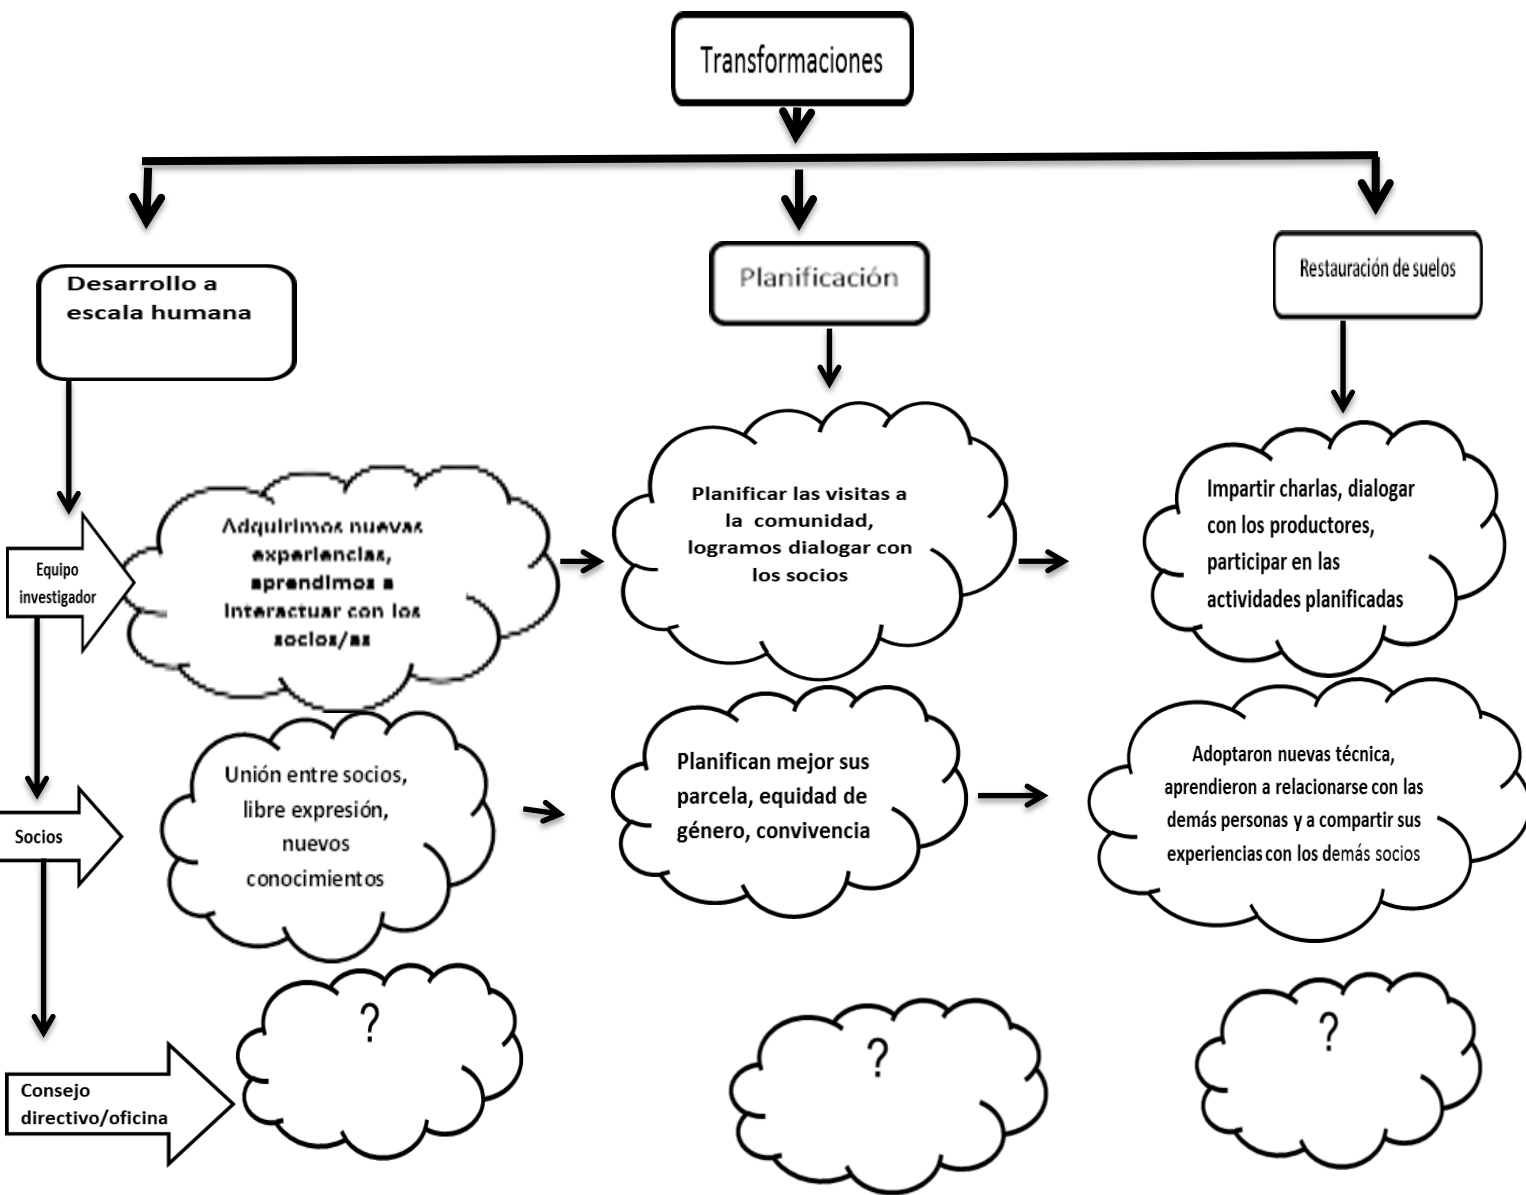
Transformaciones

Desarrollo a escala humana

Planificación

Restauración de suelos

Equipo investigador

Adquirimos nuevas experiencias, aprendimos a interactuar con los socios/as

Planificar las visitas a la comunidad, logramos dialogar con los socios

Impartir charlas, dialogar con los productores, participar en las actividades planificadas

Socios

Unión entre socios, libre expresión, nuevos conocimientos

Planifican mejor sus parcela, equidad de género, convivencia

Adoptaron nuevas técnica, aprendieron a relacionarse con las demás personas y a compartir sus experiencias con los demás socios

Consejo directivo/oficina

?

?

?